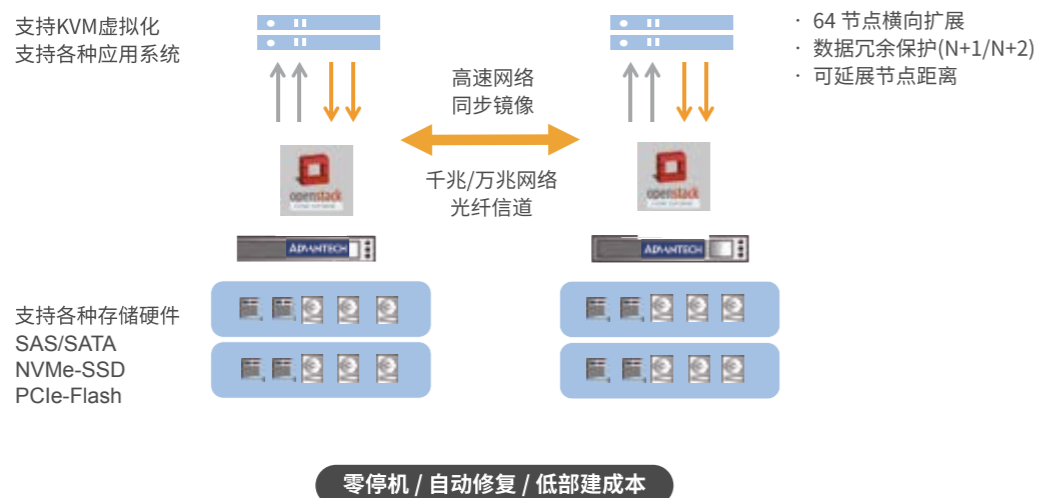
支持KVM虚拟化
支持各种应用系统

高速网络
同步镜像

千兆/万兆网络
光纤信道

· 64 节点横向扩展
· 数据冗余保护(N+1/N+2)
· 可延展节点距离

openstack

openstack

ADVANTECH

ADVANTECH

支持各种存储硬件
SAS/SATA
NVMe-SSD
PCIe-Flash

零停机 / 自动修复 / 低部建成本